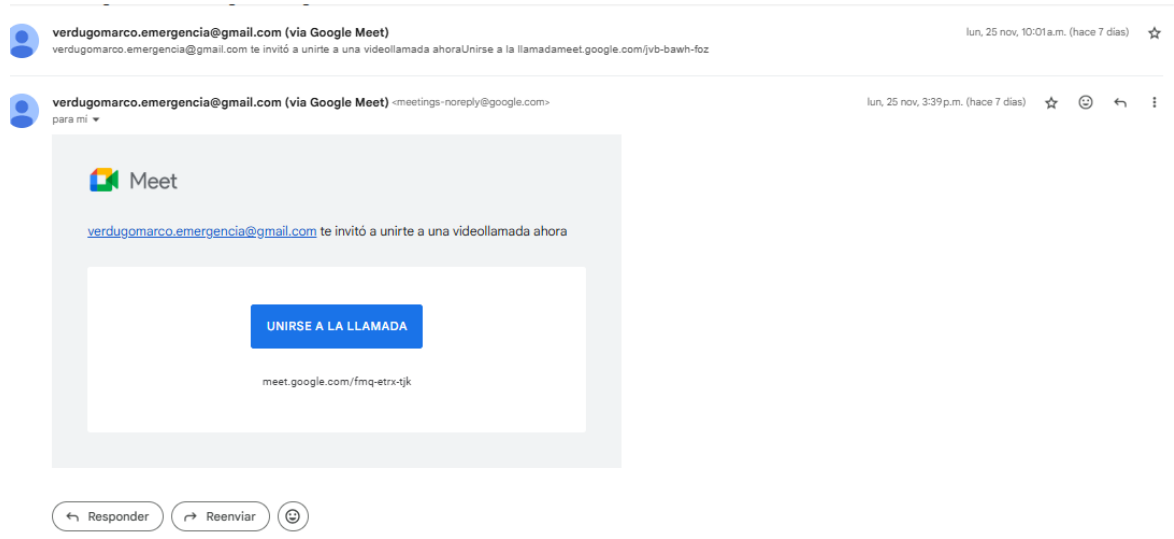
verdugomarco.emergencia@gmail.com (via Google Meet)
verdugomarco.emergencia@gmail.com te invitó a unirte a una videollamada ahoraUnirse a la llamadameet.google.com/jvb-bawh-foz

lun, 25 nov, 10:01a.m. (hace 7 días)

verdugomarco.emergencia@gmail.com (via Google Meet) <meetings-noreply@google.com>
para mí

lun, 25 nov, 3:39p.m. (hace 7 días)

Meet

verdugomarco.emergencia@gmail.com te invitó a unirte a una videollamada ahora

UNIRSE A LA LLAMADA

meet.google.com/fmq-etrx-tjk

Responder

Reenviar